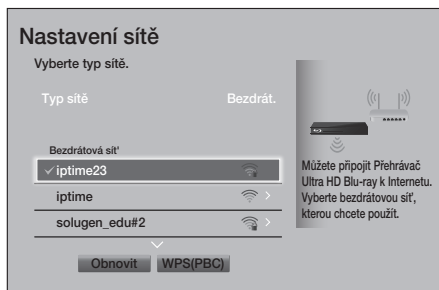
Nastavení sítě
Vyberte typ sítě.

Typ sítě Bezdrát.

Bezdrátová síť
✓ iptime23
iptime
solugen_edu#2

Obnovit WPS(PBC)

Můžete připojit Přehrávač Ultra HD Blu-ray k Internetu. Vyberte bezdrátovou síť, kterou chcete použít.